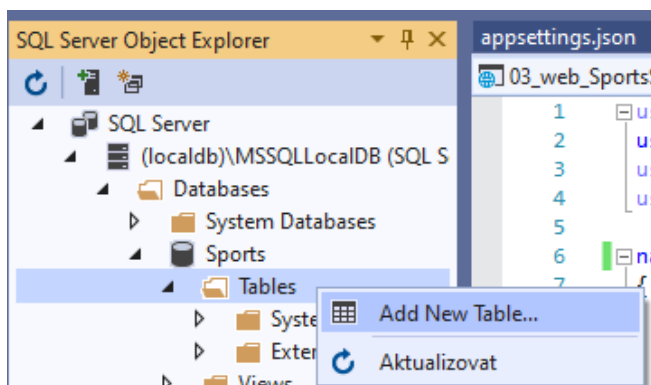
SQL Server Object Explorer

SQL Server
(localdb)\MSSQLLocalDB (SQL S
Databases
System Databases
Sports
Tables
Syste
Exter
Views

Add New Table...
Aktualizovat

appsettings.json
03_web_Sports

1 us
2 us
3 us
4 us
5
6 na
7 {